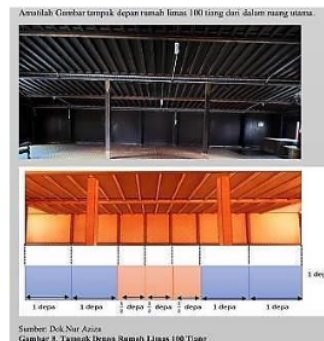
Amatilah Gambar tampak depan rumah limas 100 tiang dari dalam ruang utama.

1 de

1 depa | 1 depa | $\frac{1}{2}$ depa | $\frac{1}{2}$ depa | $\frac{1}{2}$ depa | 1 depa | 1 depa

Sumber: Dok.Nur Aziza
Gambar 8. Tampak Depan Rumah Limas 100 Tiang